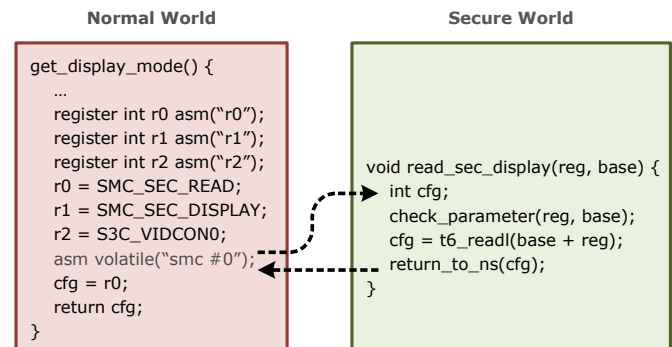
Normal World

Secure World

get_display_mode() {
…
register int r0 asm("r0");
register int r1 asm("r1");
register int r2 asm("r2");
r0 = SMC_SEC_READ;
r1 = SMC_SEC_DISPLAY;
r2 = S3C_VIDCON0;
asm volatile("smc #0");
cfg = r0;
return cfg;
}

void read_sec_display(reg, base) {
int cfg;
check_parameter(reg, base);
cfg = t6_readl(base + reg);
return_to_ns(cfg);
}